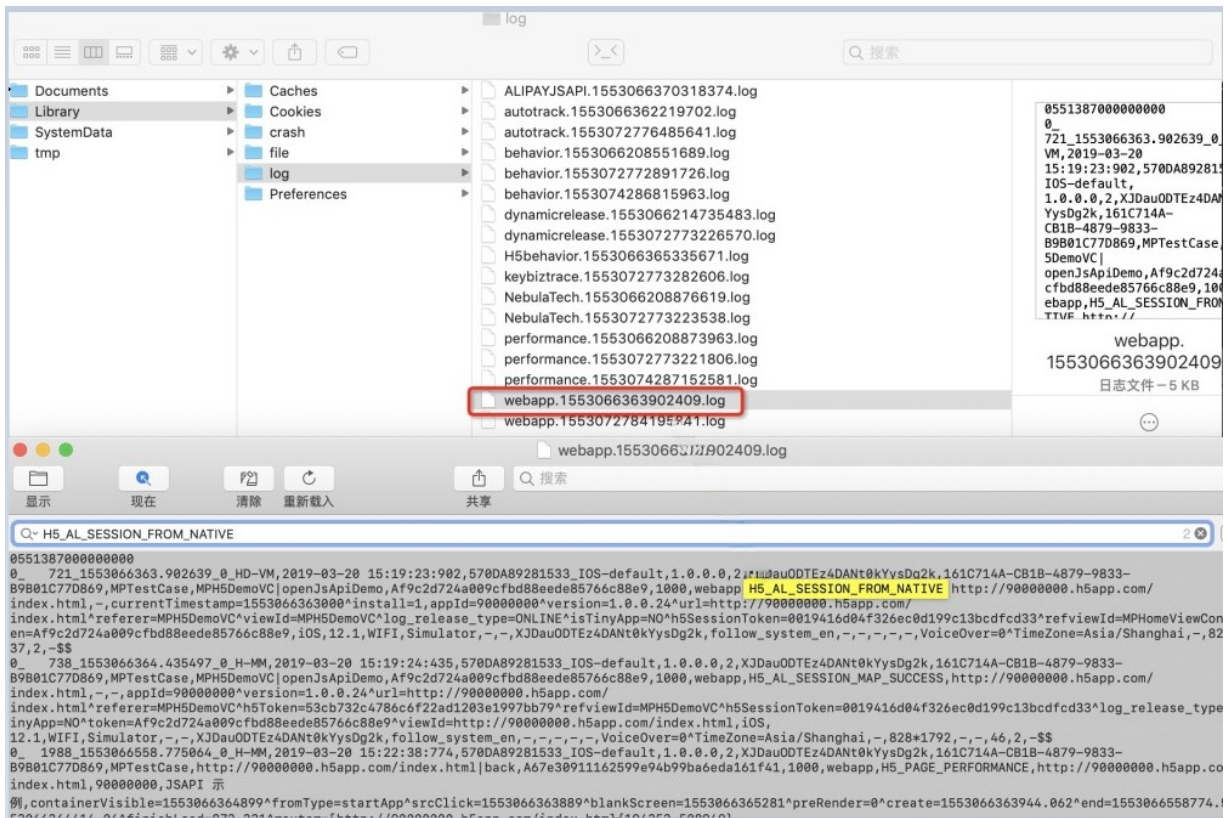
log

Q 搜索

Documents
Library
SystemData
tmp

Caches
Cookies
crash
file
log
Preferences

ALIPAYJSAPI.1553066370318374.log
autotrack.1553066362219702.log
autotrack.1553072776485641.log
behavior.1553066208551689.log
behavior.1553072772891726.log
behavior.1553074286815963.log
dynamicrelease.1553066214735483.log
dynamicrelease.1553072773226570.log
H5behavior.1553066365335671.log
keybiztrace.1553072773282606.log
NebulaTech.1553066208876619.log
NebulaTech.1553072773223538.log
performance.1553066208873963.log
performance.1553072773221806.log
performance.1553074287152581.log
webapp.1553066363902409.log
webapp.15530727841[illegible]41.log

0551387000000000
0_
721_1553066363.902639_0_
VM,2019-03-20
15:19:23:902,570DA89281
IOS-default,
1.0.0.0,2,XJDauODTEz4DAN
YysDg2k,161C714A-
CB1B-4879-9833-
B9B01C77D869,MPTestCase,
5DemoVC|
openJsApiDemo,Af9c2d724a
cfbd88eede85766c88e9,10
ebapp,H5_AL_SESSION_FROM
TIVE http://

webapp.
1553066363902409
日志文件 – 5 KB

webapp.15530663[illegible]02409.log

显示 现在 清除 重新载入 共享
Q 搜索

Q~ H5_AL_SESSION_FROM_NATIVE
2

0551387000000000
0_ 721_1553066363.902639_0_HD-VM,2019-03-20 15:19:23:902,570DA89281533_IOS-default,1.0.0.0,2,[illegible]DauODTEz4DANt0kYysDg2k,161C714A-CB1B-4879-9833-B9B01C77D869,MPTestCase,MPH5DemoVC|openJsApiDemo,Af9c2d724a009cfbd88eede85766c88e9,1000,webapp H5_AL_SESSION_FROM_NATIVE http://90000000.h5app.com/index.html,-,currentTimestamp=1553066363000^install=1,appId=90000000^version=1.0.0.24^url=http://90000000.h5app.com/index.html^referer=MPH5DemoVC^viewId=MPH5DemoVC^log_release_type=ONLINE^isTinyApp=NO^h5SessionToken=0019416d04f326ec0d199c13bcdfcd33^refviewId=MPHomeViewController=Af9c2d724a009cfbd88eede85766c88e9,iOS,12.1,WIFI,Simulator,-,-,XJDauODTEz4DANt0kYysDg2k,follow_system_en,-,-,-,-,-,VoiceOver=0^TimeZone=Asia/Shanghai,-,8237,2,-$$
0_ 738_1553066364.435497_0_H-MM,2019-03-20 15:19:24:435,570DA89281533_IOS-default,1.0.0.0,2,XJDauODTEz4DANt0kYysDg2k,161C714A-CB1B-4879-9833-B9B01C77D869,MPTestCase,MPH5DemoVC|openJsApiDemo,Af9c2d724a009cfbd88eede85766c88e9,1000,webapp,H5_AL_SESSION_MAP_SUCCESS,http://90000000.h5app.com/index.html,-,-,appId=90000000^version=1.0.0.24^url=http://90000000.h5app.com/index.html^referer=MPH5DemoVC^h5Token=53cb732c4786c6f22ad1203e1997bb79^refviewId=MPH5DemoVC^h5SessionToken=0019416d04f326ec0d199c13bcdfcd33^log_release_typeinyApp=NO^token=Af9c2d724a009cfbd88eede85766c88e9^viewId=http://90000000.h5app.com/index.html,iOS,12.1,WIFI,Simulator,-,-,XJDauODTEz4DANt0kYysDg2k,follow_system_en,-,-,-,-,-,VoiceOver=0^TimeZone=Asia/Shanghai,-,828*1792,-,-,46,2,-$$
0_ 1988_1553066558.775064_0_H-MM,2019-03-20 15:22:38:774,570DA89281533_IOS-default,1.0.0.0,2,XJDauODTEz4DANt0kYysDg2k,161C714A-CB1B-4879-9833-B9B01C77D869,MPTestCase,http://90000000.h5app.com/index.html|back,A67e30911162599e94b99ba6eda161f41,1000,webapp,H5_PAGE_PERFORMANCE,http://90000000.h5app.com/index.html,90000000,JSAPI 示例,containerVisible=1553066364899^fromType=startApp^srcClick=1553066363889^blankScreen=1553066365281^preRender=0^create=1553066363944.062^end=1553066558774.
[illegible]